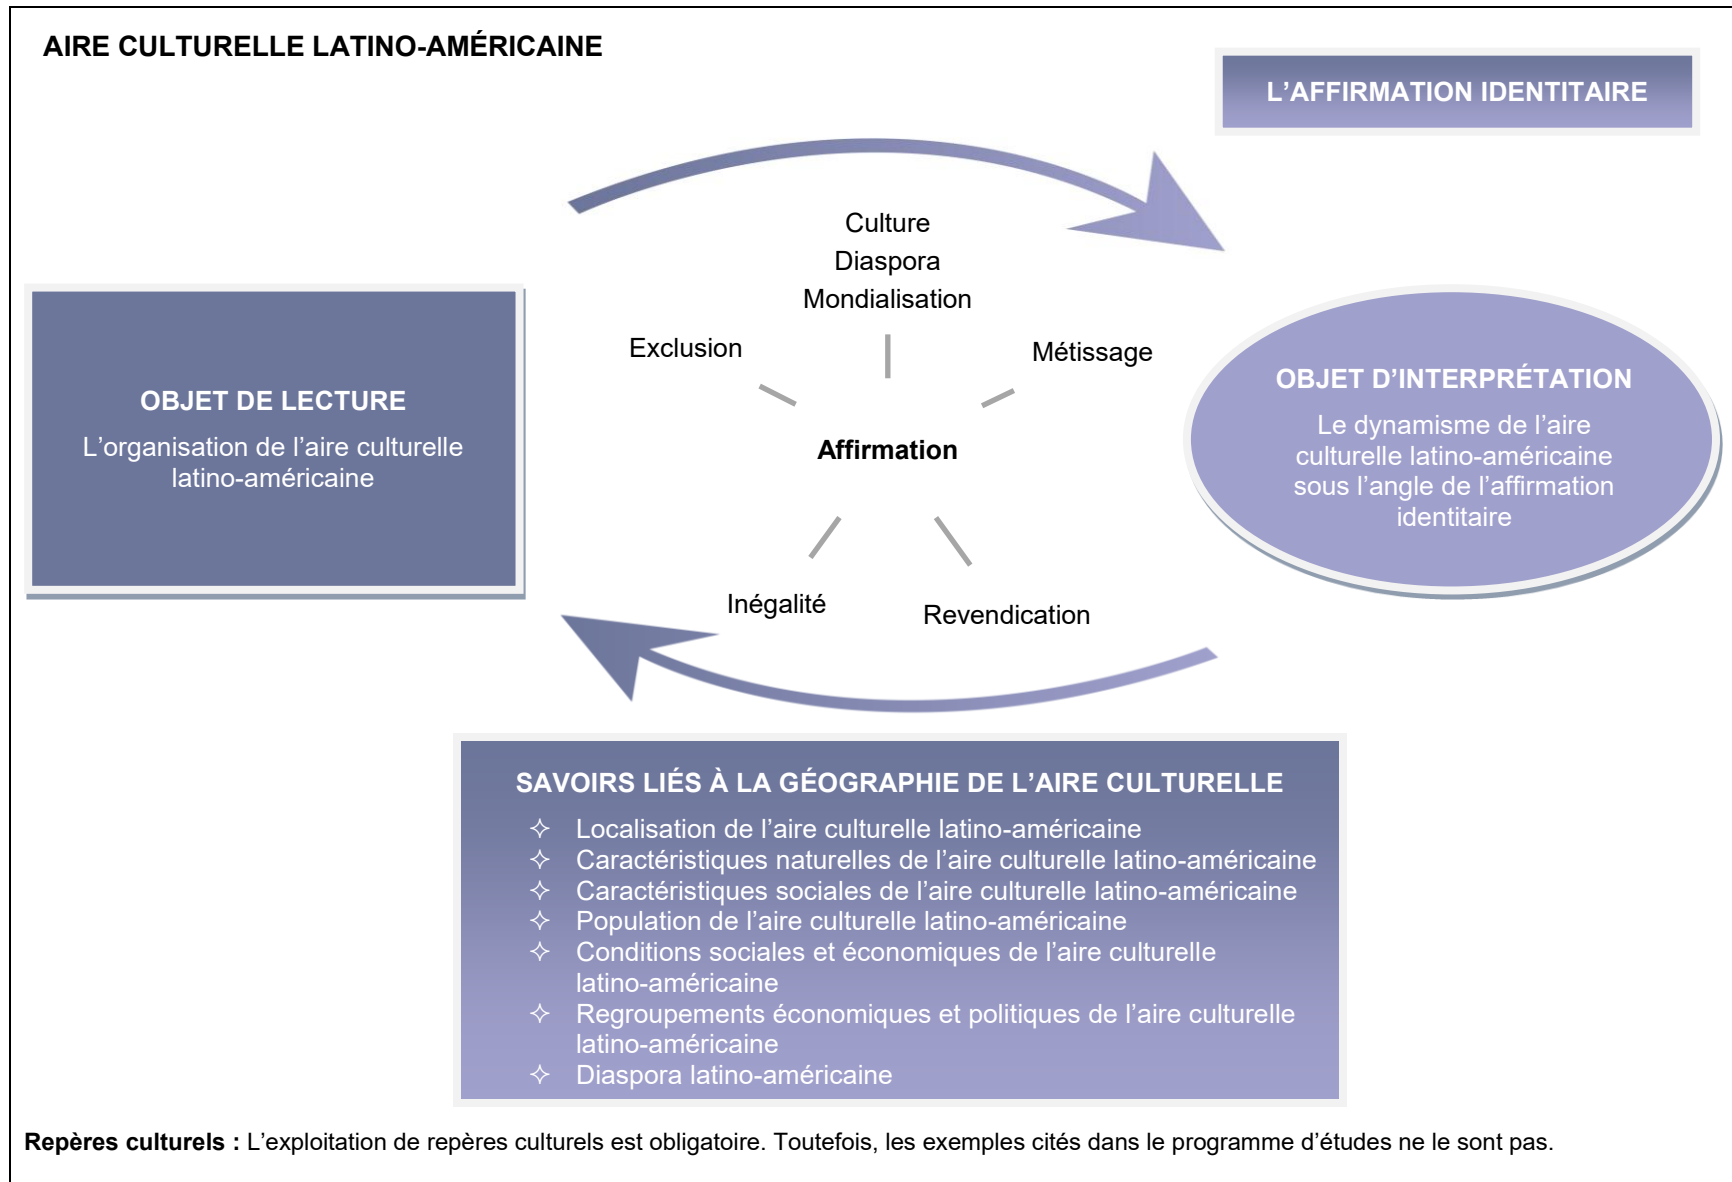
AIRE CULTURELLE LATINO-AMÉRICAINE

L'AFFIRMATION IDENTITAIRE

Culture
Diaspora
Mondialisation

Exclusion

Métissage

OBJET DE LECTURE
L'organisation de l'aire culturelle latino-américaine

Affirmation

OBJET D'INTERPRÉTATION
Le dynamisme de l'aire culturelle latino-américaine sous l'angle de l'affirmation identitaire

Inégalité

Revendication

SAVOIRS LIÉS À LA GÉOGRAPHIE DE L'AIRE CULTURELLE
✧ Localisation de l'aire culturelle latino-américaine
✧ Caractéristiques naturelles de l'aire culturelle latino-américaine
✧ Caractéristiques sociales de l'aire culturelle latino-américaine
✧ Population de l'aire culturelle latino-américaine
✧ Conditions sociales et économiques de l'aire culturelle latino-américaine
✧ Regroupements économiques et politiques de l'aire culturelle latino-américaine
✧ Diaspora latino-américaine

**Repères culturels :** L'exploitation de repères culturels est obligatoire. Toutefois, les exemples cités dans le programme d'études ne le sont pas.